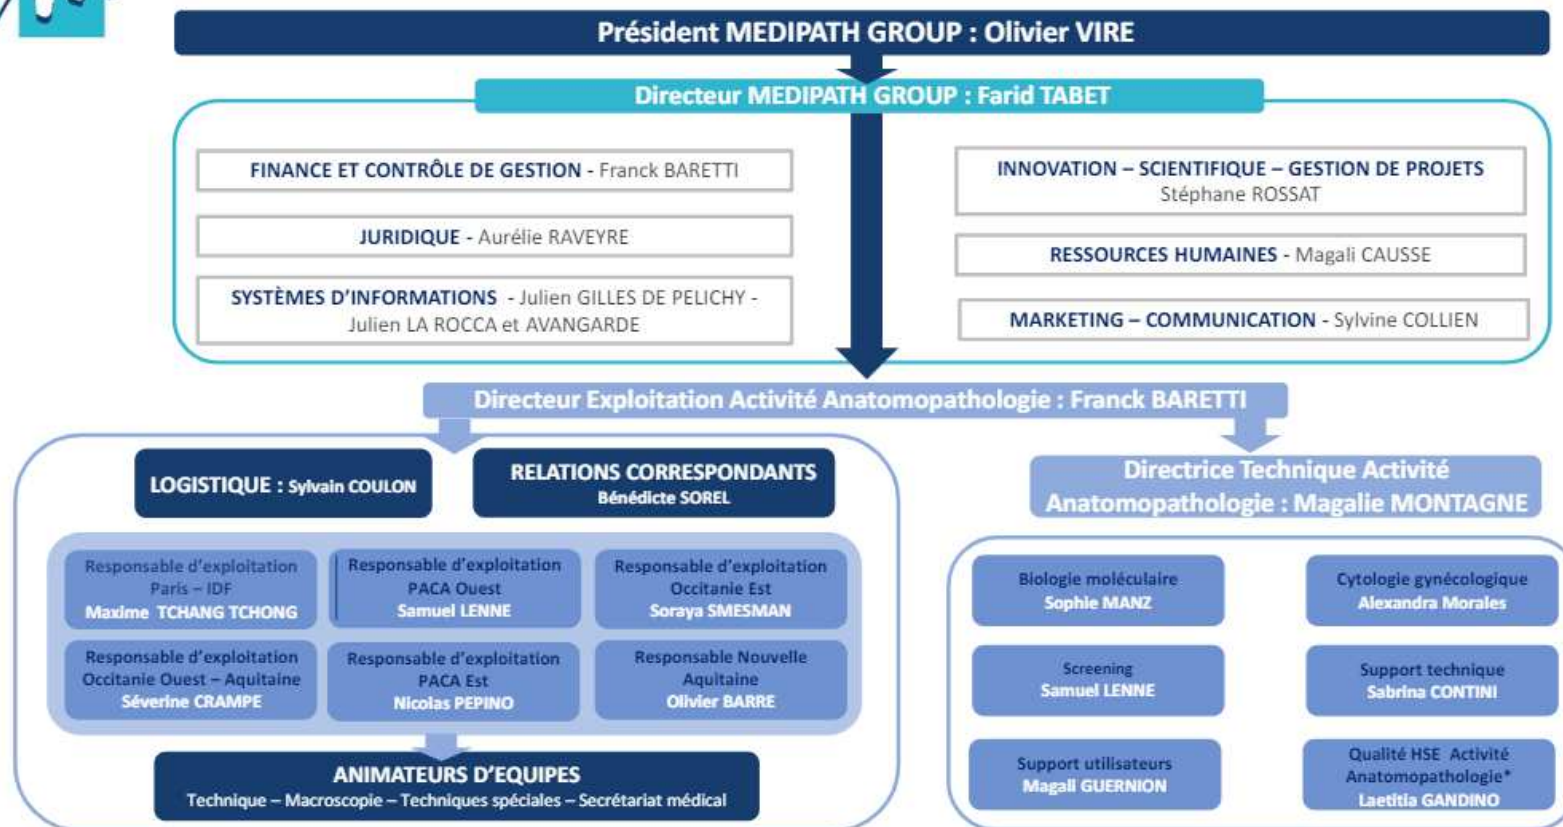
Président MEDIPATH GROUP : Olivier VIRE

Directeur MEDIPATH GROUP : Farid TABET

FINANCE ET CONTRÔLE DE GESTION - Franck BARETTI

JURIDIQUE - Aurélie RAVEYRE

SYSTÈMES D'INFORMATIONS - Julien GILLES DE PELICHY - Julien LA ROCCA et AVANGARDE

INNOVATION – SCIENTIFIQUE – GESTION DE PROJETS Stéphane ROSSAT

RESSOURCES HUMAINES - Magali CAUSSE

MARKETING – COMMUNICATION - Sylvine COLLIEN

Directeur Exploitation Activité Anatomopathologie : Franck BARETTI

LOGISTIQUE : Sylvain COULON

RELATIONS CORRESPONDANTS Bénédicte SOREL

Responsable d'exploitation Paris – IDF Maxime TCHANG TCHONG

Responsable d'exploitation PACA Ouest Samuel LENNE

Responsable d'exploitation Occitanie Est Soraya SMESMAN

Responsable d'exploitation Occitanie Ouest – Aquitaine Séverine CRAMPE

Responsable d'exploitation PACA Est Nicolas PEPINO

Responsable Nouvelle Aquitaine Olivier BARRE

ANIMATEURS D'EQUIPES
Technique – Macroscopie – Techniques spéciales – Secrétariat médical

Directrice Technique Activité Anatomopathologie : Magalie MONTAGNE

Biologie moléculaire Sophie MANZ

Cytologie gynécologique Alexandra Morales

Screening Samuel LENNE

Support technique Sabrina CONTINI

Support utilisateurs Magali GUERNION

Qualité HSE Activité Anatomopathologie* Laetitia GANDINO